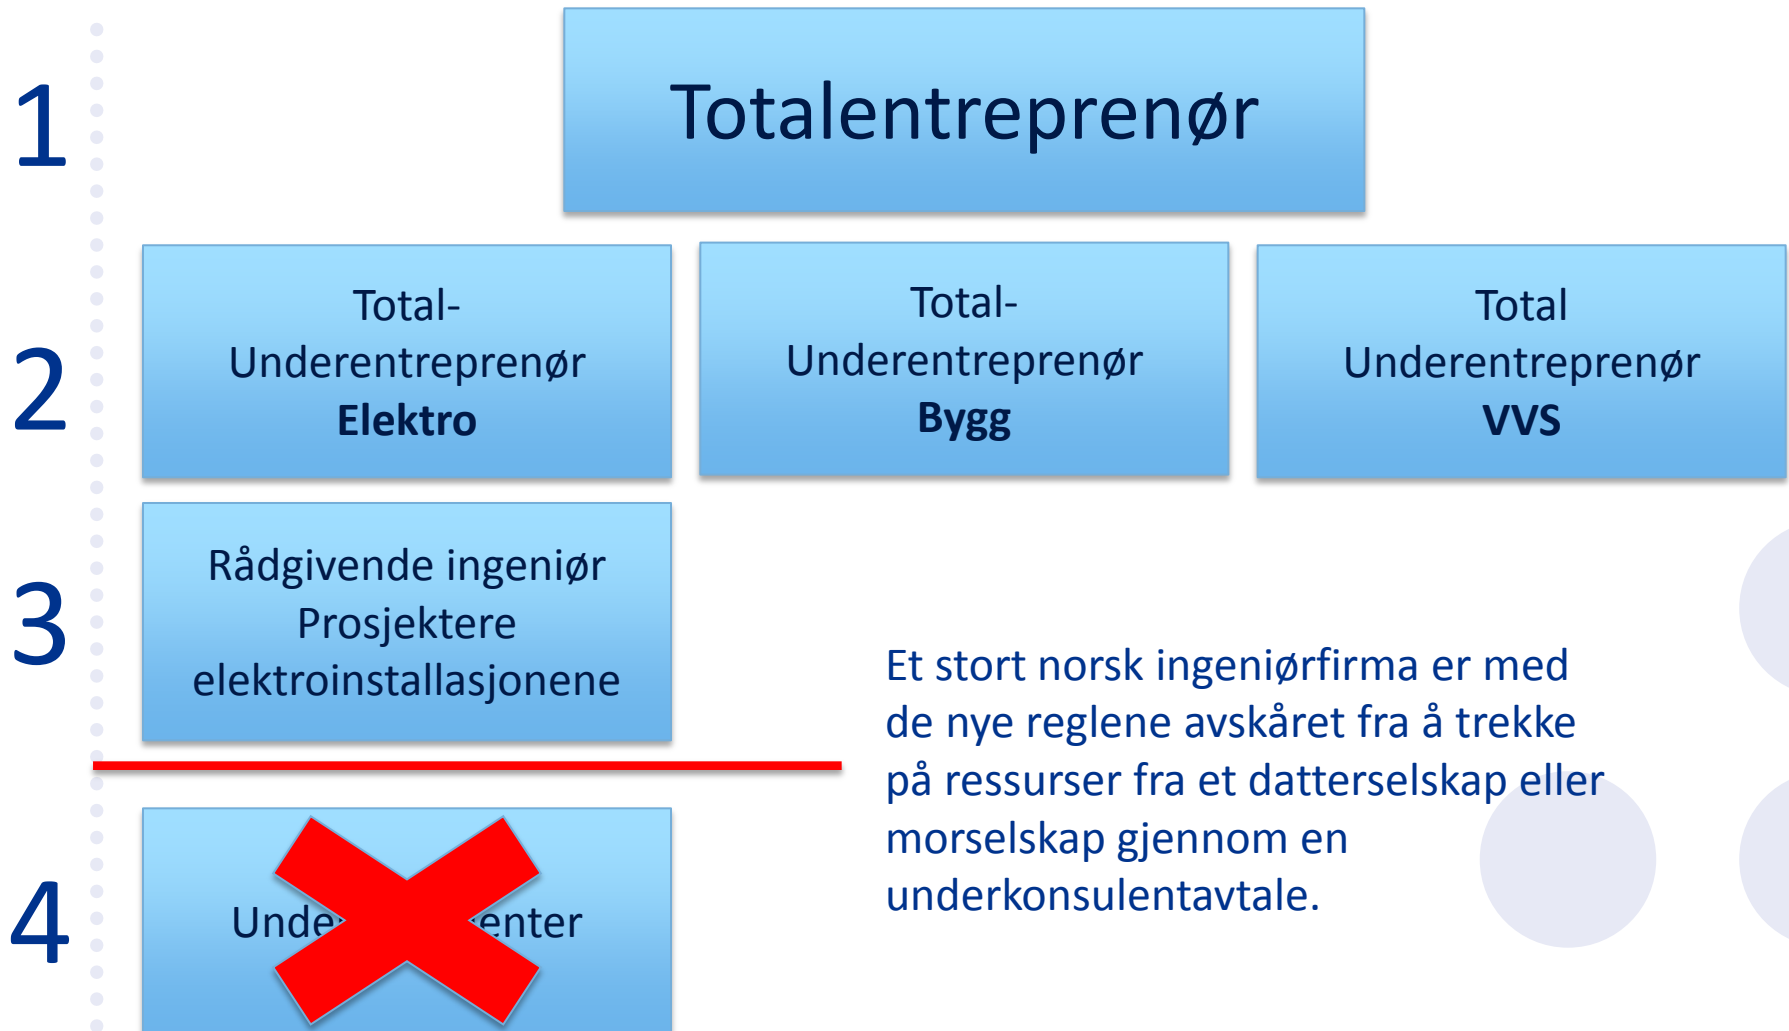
1

Totalentreprenør

2

Total-
Underentreprenør
**Elektro**

Total-
Underentreprenør
**Bygg**

Total
Underentreprenør
**VVS**

3

Rådgivende ingeniør
Prosjektere
elektroinstallasjonene

Et stort norsk ingeniørfirma er med de nye reglene avskåret fra å trekke på ressurser fra et datterselskap eller morselskap gjennom en underkonsulentavtale.

4

Unde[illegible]enter